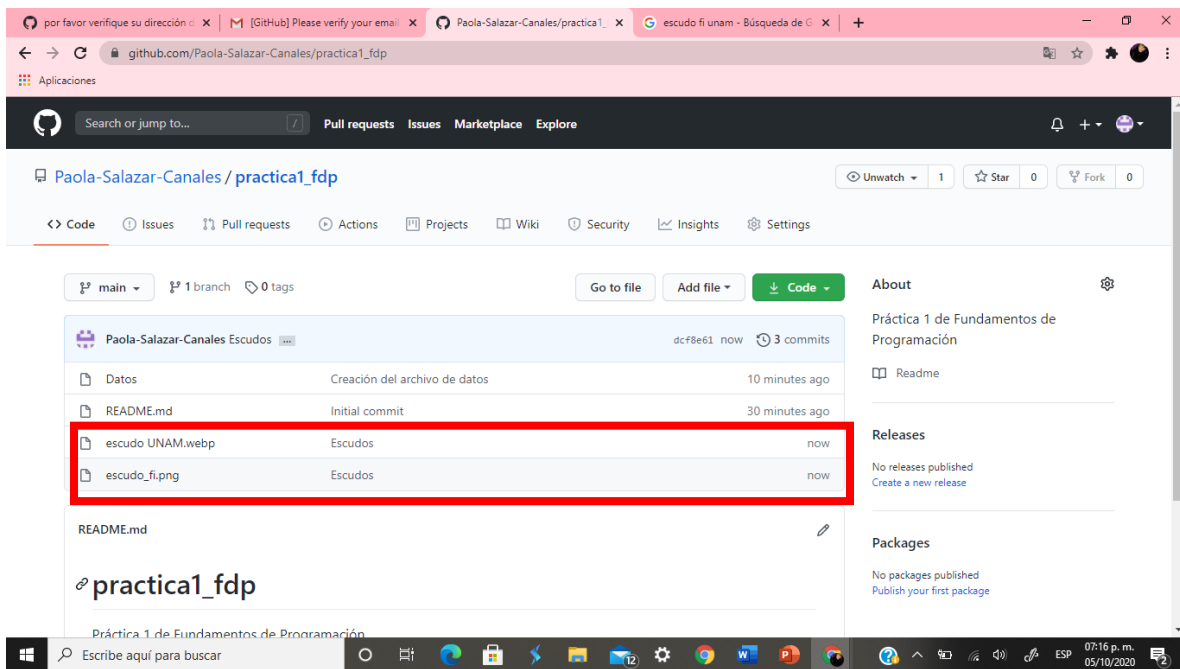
por favor verifique su dirección d ×
[GitHub] Please verify your email ×
Paola-Salazar-Canales/practica1_ ×
escudo fi unam - Búsqueda de G ×
+

github.com/Paola-Salazar-Canales/practica1_fdp

Aplicaciones

Search or jump to... /
Pull requests Issues Marketplace Explore

Paola-Salazar-Canales / practica1_fdp

Unwatch 1
Star 0
Fork 0

Code Issues Pull requests Actions Projects Wiki Security Insights Settings

main
1 branch
0 tags
Go to file
Add file
Code

Paola-Salazar-Canales Escudos ...
dcf8e61 now
3 commits

| | | |
|---|---|---|
| Datos | Creación del archivo de datos | 10 minutes ago |
| README.md | Initial commit | 30 minutes ago |
| escudo UNAM.webp | Escudos | now |
| escudo_fi.png | Escudos | now |

README.md

practica1_fdp

Práctica 1 de Fundamentos de Programación

About

Práctica 1 de Fundamentos de Programación

Readme

Releases

No releases published
Create a new release

Packages

No packages published
Publish your first package

Escribe aquí para buscar

12

ESP
07:16 p. m.
05/10/2020
2